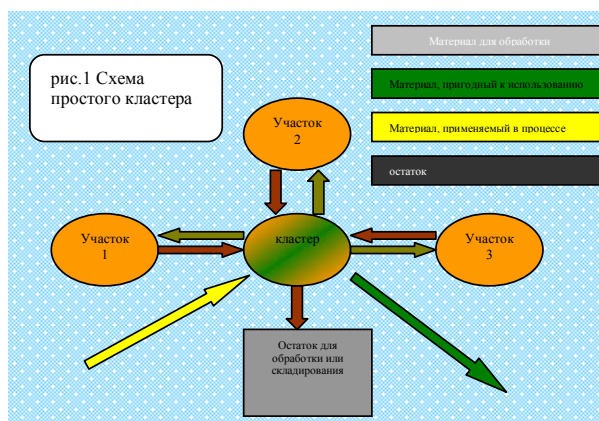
рис.1 Схема простого кластера

Материал для обработки

Материал, пригодный к использованию

Материал, применяемый в процессе

остаток

Участок 2

Участок 1

кластер

Участок 3

Остаток для обработки или складирования